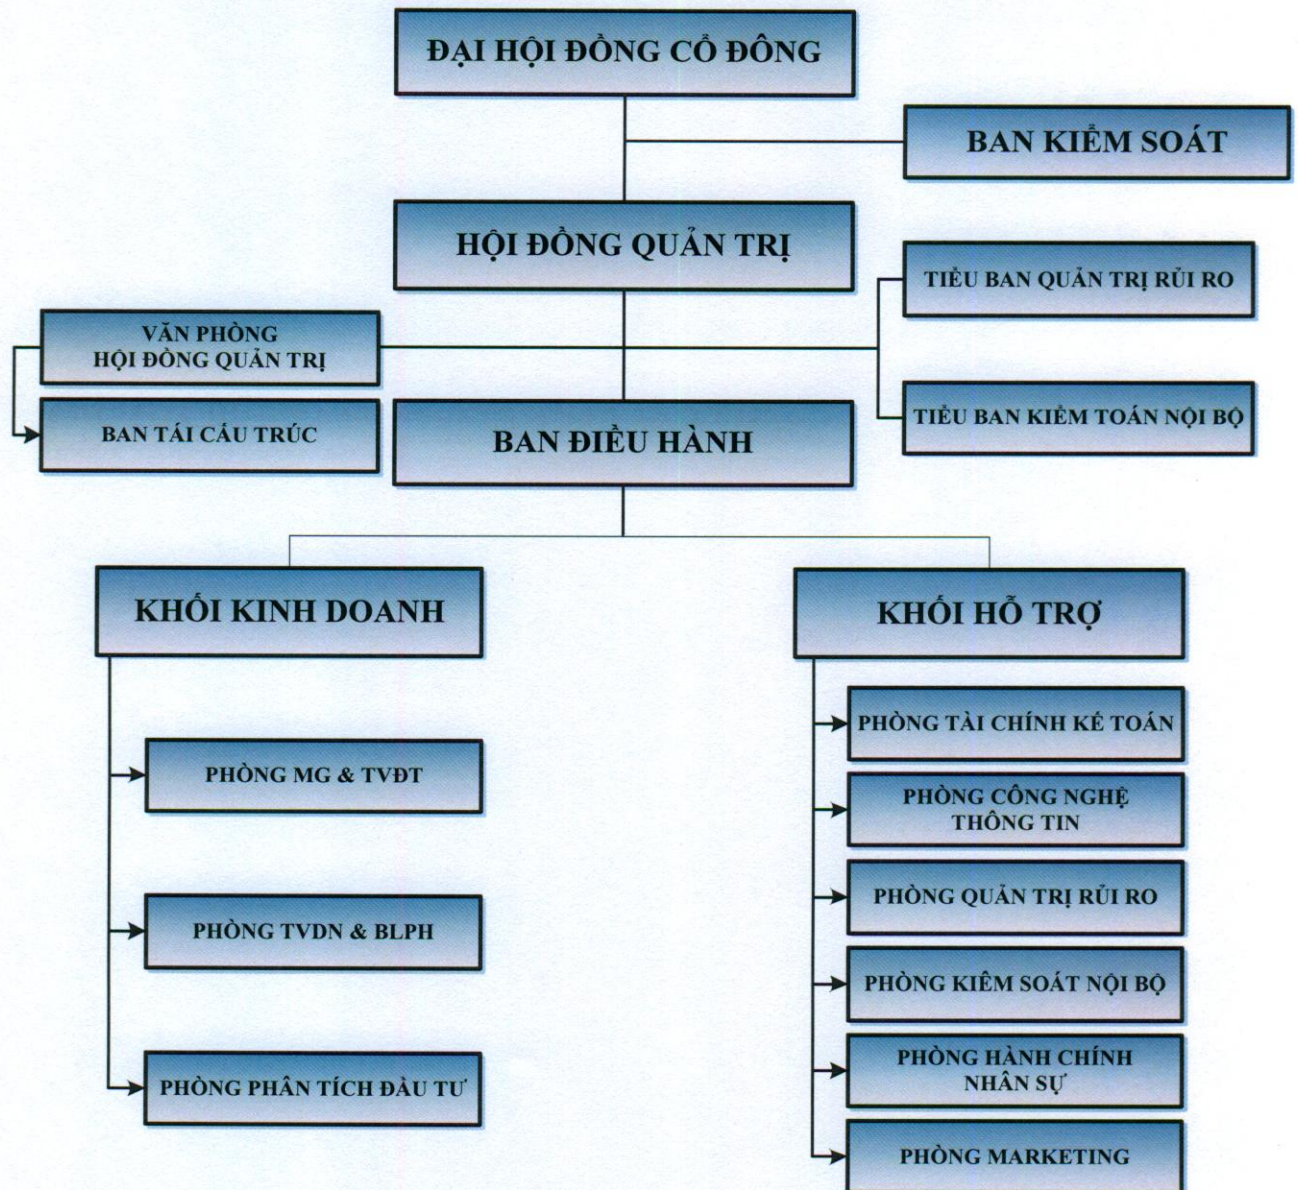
ĐẠI HỘI ĐỒNG CỔ ĐÔNG

BAN KIỂM SOÁT

HỘI ĐỒNG QUẢN TRỊ

TIỂU BAN QUẢN TRỊ RỦI RO

VĂN PHÒNG HỘI ĐỒNG QUẢN TRỊ

TIỂU BAN KIỂM TOÁN NỘI BỘ

BAN TÁI CẤU TRÚC

BAN ĐIỀU HÀNH

KHỐI KINH DOANH

KHỐI HỖ TRỢ

PHÒNG TÀI CHÍNH KẾ TOÁN

PHÒNG MG & TVĐT

PHÒNG CÔNG NGHỆ THÔNG TIN

PHÒNG TVDN & BLPH

PHÒNG QUẢN TRỊ RỦI RO

PHÒNG KIỂM SOÁT NỘI BỘ

PHÒNG HÀNH CHÍNH NHÂN SỰ

PHÒNG PHÂN TÍCH ĐẦU TƯ

PHÒNG MARKETING